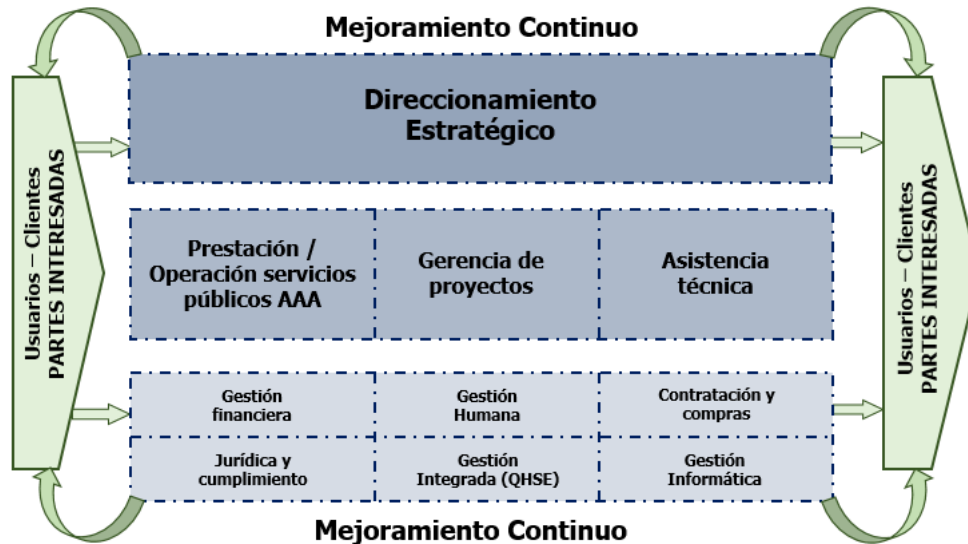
Mejoramiento Continuo

Usuarios – Clientes
PARTES INTERESADAS

Direccionamiento Estratégico

Prestación / Operación servicios públicos AAA

Gerencia de proyectos

Asistencia técnica

Gestión financiera

Gestión Humana

Contratación y compras

Jurídica y cumplimiento

Gestión Integrada (QHSE)

Gestión Informática

Usuarios – Clientes
PARTES INTERESADAS

Mejoramiento Continuo